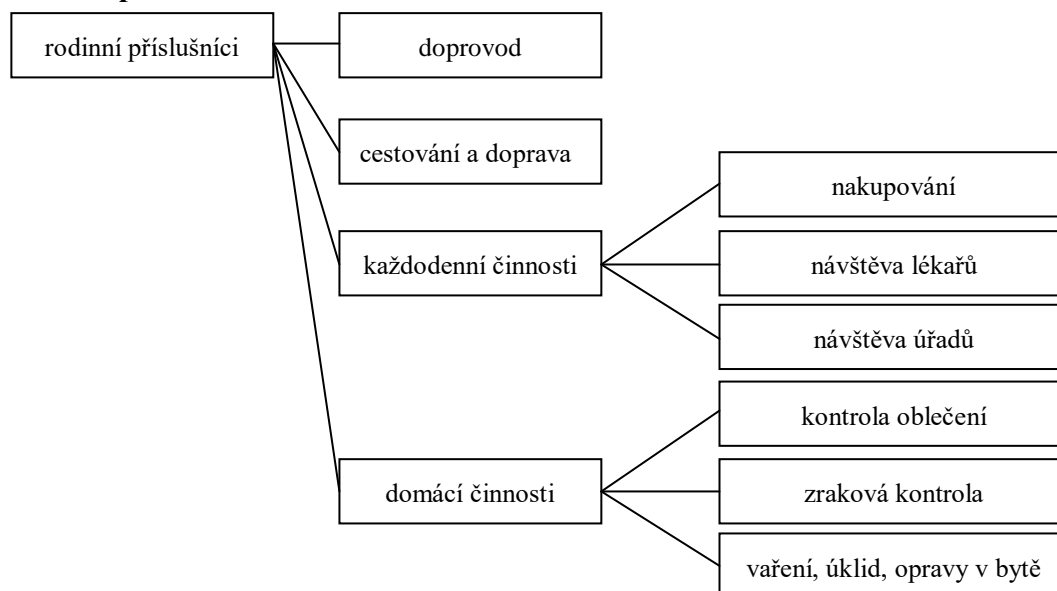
rodinní příslušníci

doprovod

cestování a doprava

každodenní činnosti

nakupování

návštěva lékařů

návštěva úřadů

domácí činnosti

kontrola oblečení

zraková kontrola

vaření, úklid, opravy v bytě